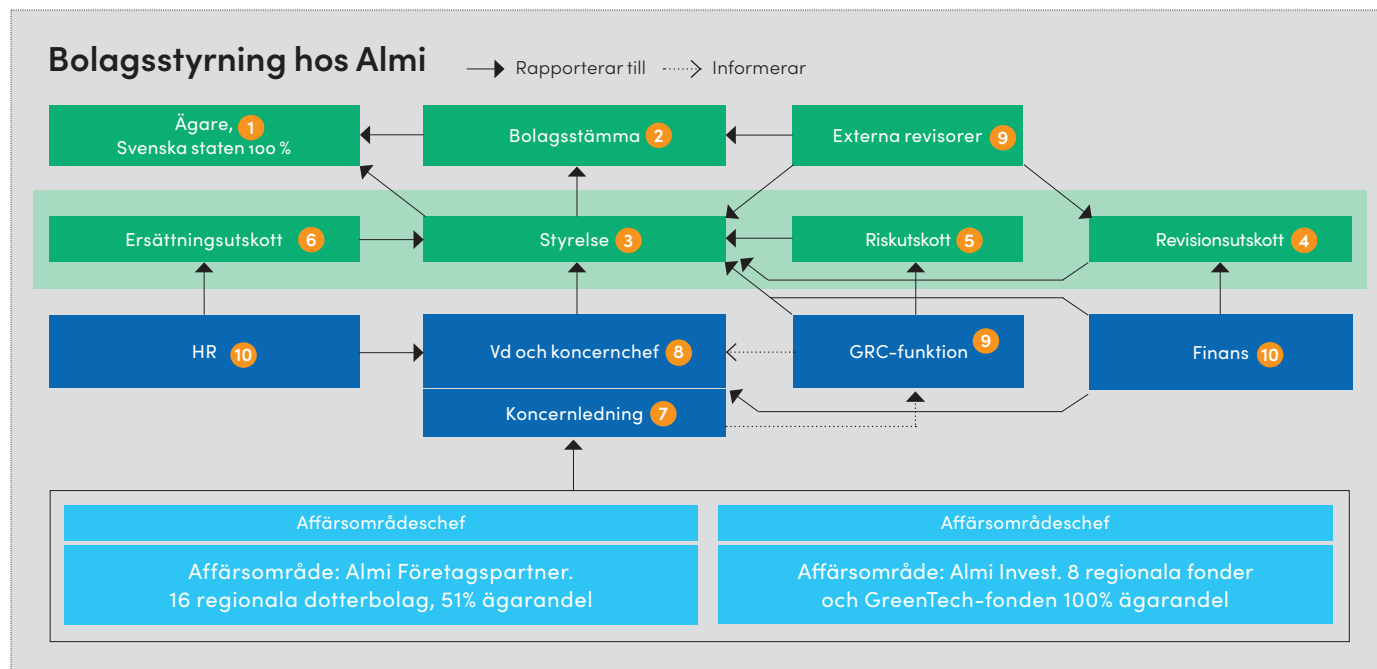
Bolagsstyrning hos Almi

Rapporterar till Informerar

Ägare, 1
Svenska staten 100 %

Bolagsstämma 2

Externa revisorer 9

Ersättningsutskott 6

Styrelse 3

Riskutskott 5

Revisionsutskott 4

HR 10

Vd och koncernchef 8

GRC-funktion 9

Finans 10

Koncernledning 7

Affärsområdeschef

Affärsområde: Almi Företagspartner.
16 regionala dotterbolag, 51% ägarandel

Affärsområdeschef

Affärsområde: Almi Invest. 8 regionala fonder
och GreenTech-fonden 100% ägarandel